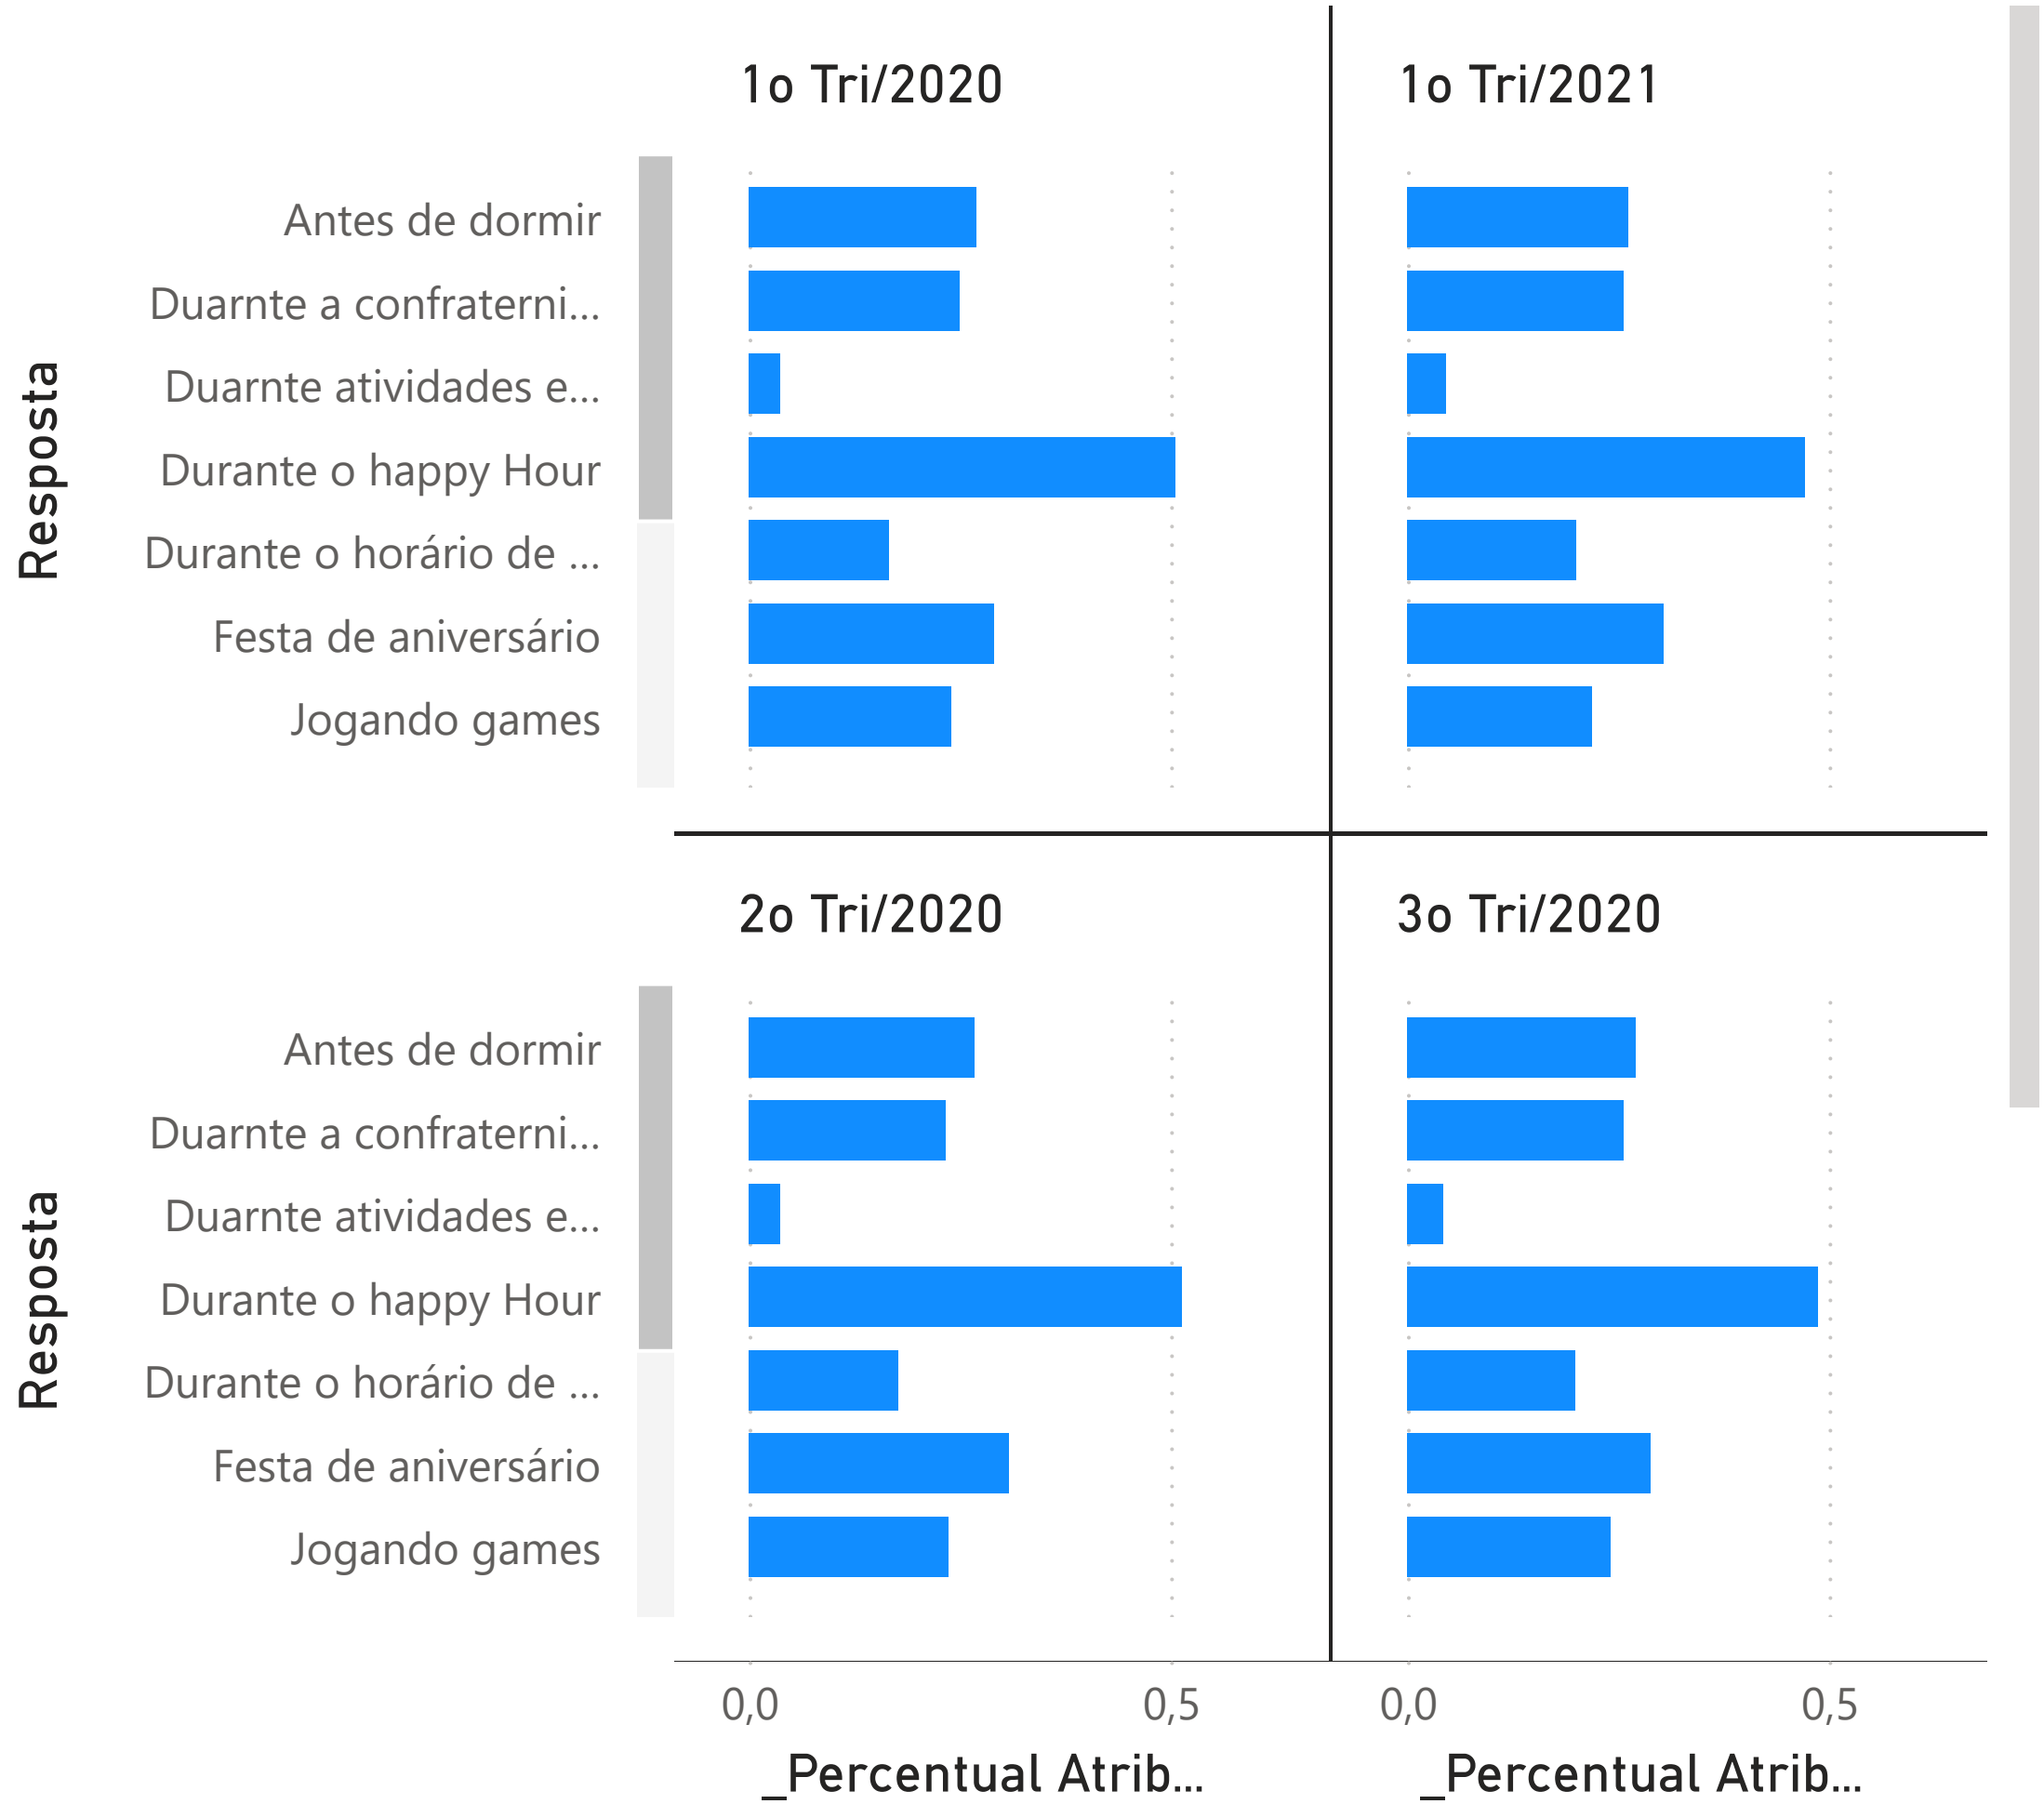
1o Tri/2020

1o Tri/2021

Resposta

Antes de dormir
Duarnte a confraterni...
Duarnte atividades e...
Durante o happy Hour
Durante o horário de ...
Festa de aniversário
Jogando games

2o Tri/2020

3o Tri/2020

Resposta

Antes de dormir
Duarnte a confraterni...
Duarnte atividades e...
Durante o happy Hour
Durante o horário de ...
Festa de aniversário
Jogando games

0,0
0,5
0,0
0,5

_Percentual Atrib...
_Percentual Atrib...